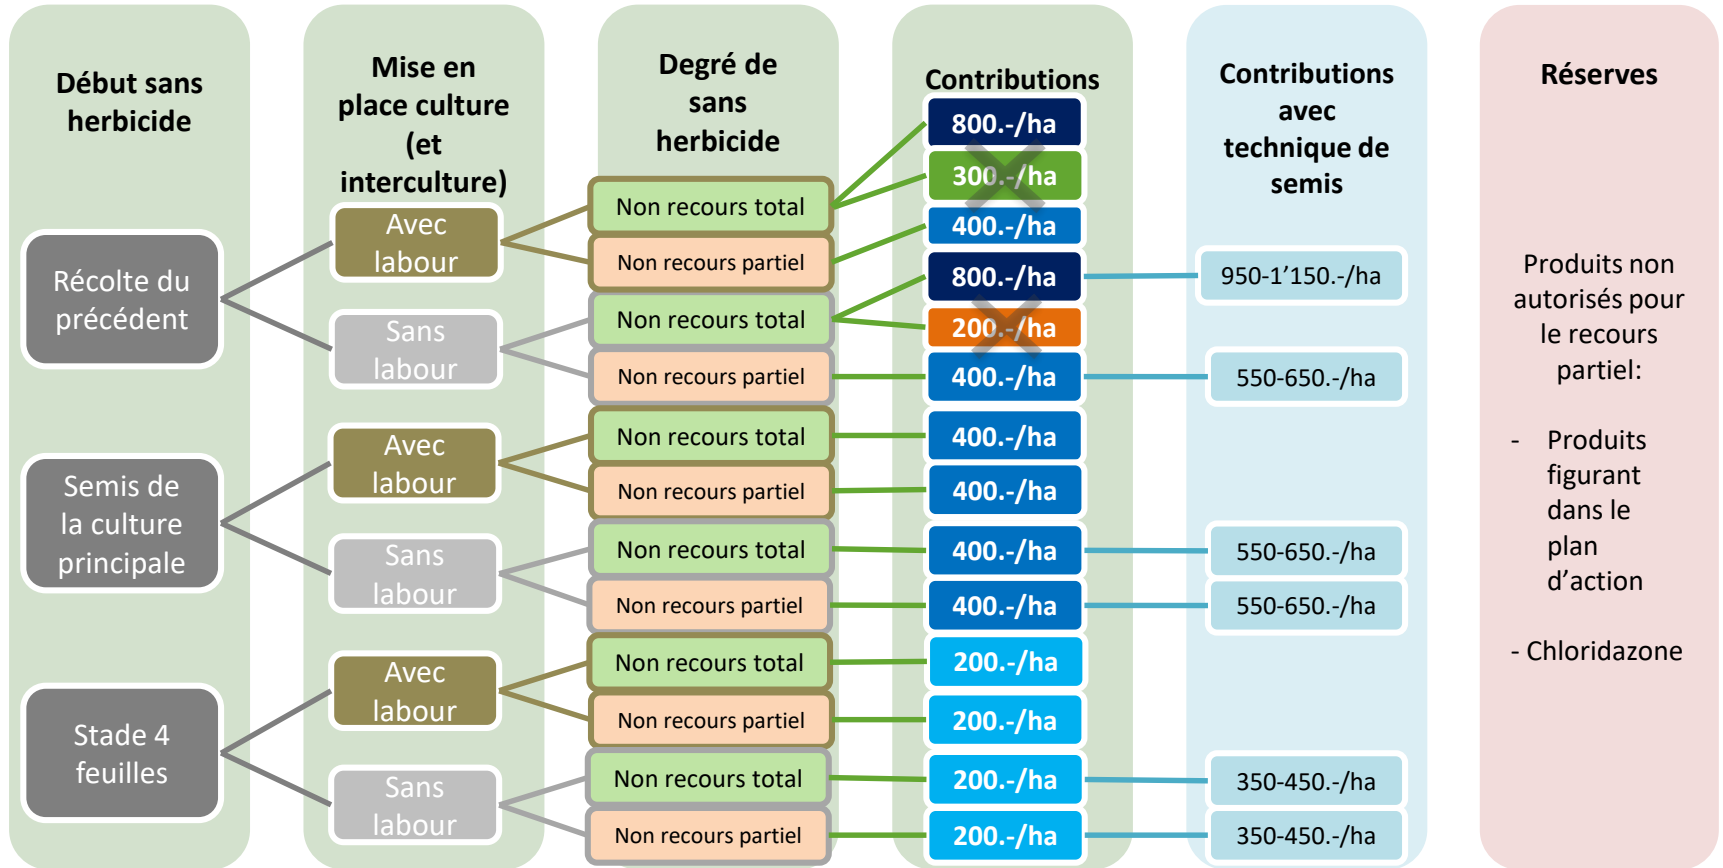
Début sans herbicide

Mise en place culture (et interculture)

Degré de sans herbicide

Contributions

Contributions avec technique de semis

Réserves

Récolte du précédent

Avec labour

Sans labour

Non recours total

Non recours partiel

Non recours total

Non recours partiel

800.-/ha

300.-/ha

400.-/ha

800.-/ha

200.-/ha

400.-/ha

950-1'150.-/ha

550-650.-/ha

Semis de la culture principale

Avec labour

Sans labour

Non recours total

Non recours partiel

Non recours total

Non recours partiel

400.-/ha

400.-/ha

400.-/ha

400.-/ha

550-650.-/ha

550-650.-/ha

Stade 4 feuilles

Avec labour

Sans labour

Non recours total

Non recours partiel

Non recours total

Non recours partiel

200.-/ha

200.-/ha

200.-/ha

200.-/ha

350-450.-/ha

350-450.-/ha

Produits non autorisés pour le recours partiel:

- Produits figurant dans le plan d'action

- Chloridazone